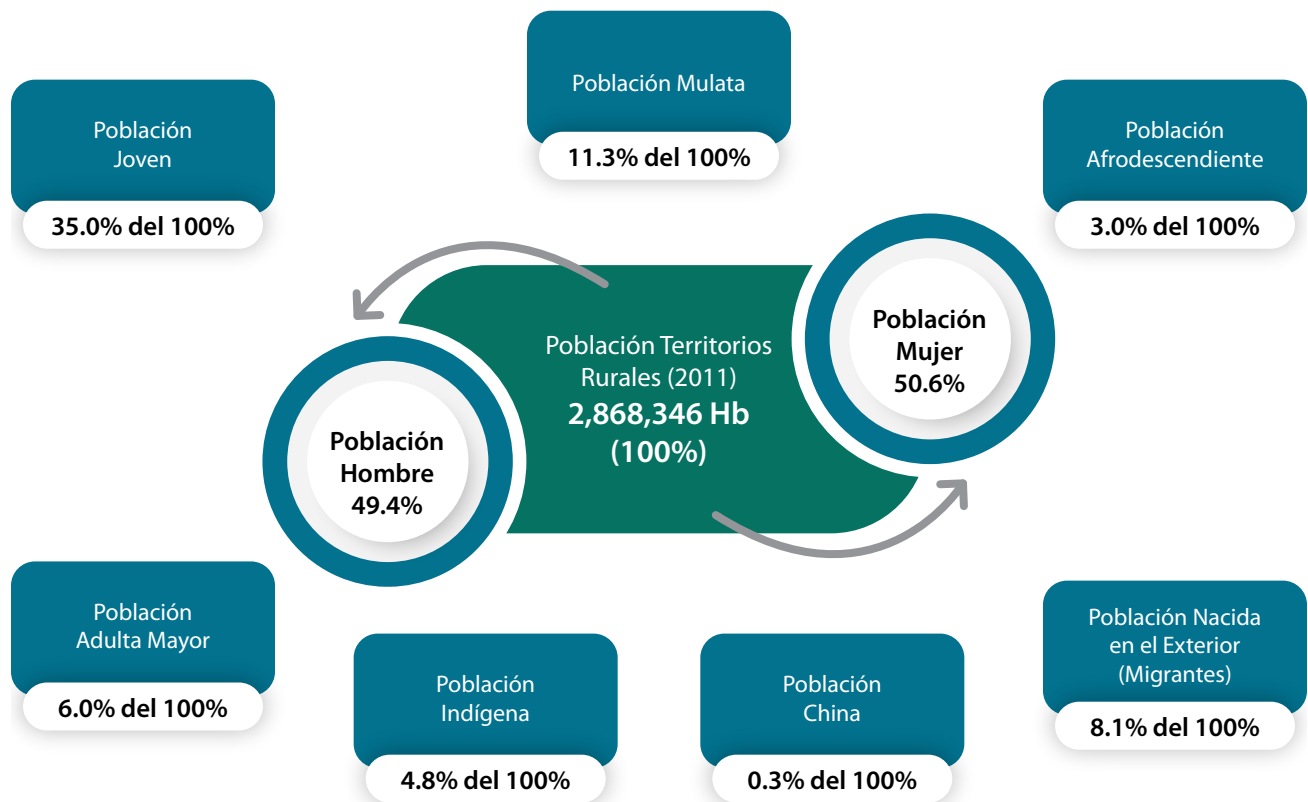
Población Mulata
11.3% del 100%

Población Joven
35.0% del 100%

Población Afrodescendiente
3.0% del 100%

Población Territorios Rurales (2011)
2,868,346 Hb
(100%)

Población Mujer
50.6%

Población Hombre
49.4%

Población Adulta Mayor
6.0% del 100%

Población Indígena
4.8% del 100%

Población China
0.3% del 100%

Población Nacida en el Exterior (Migrantes)
8.1% del 100%